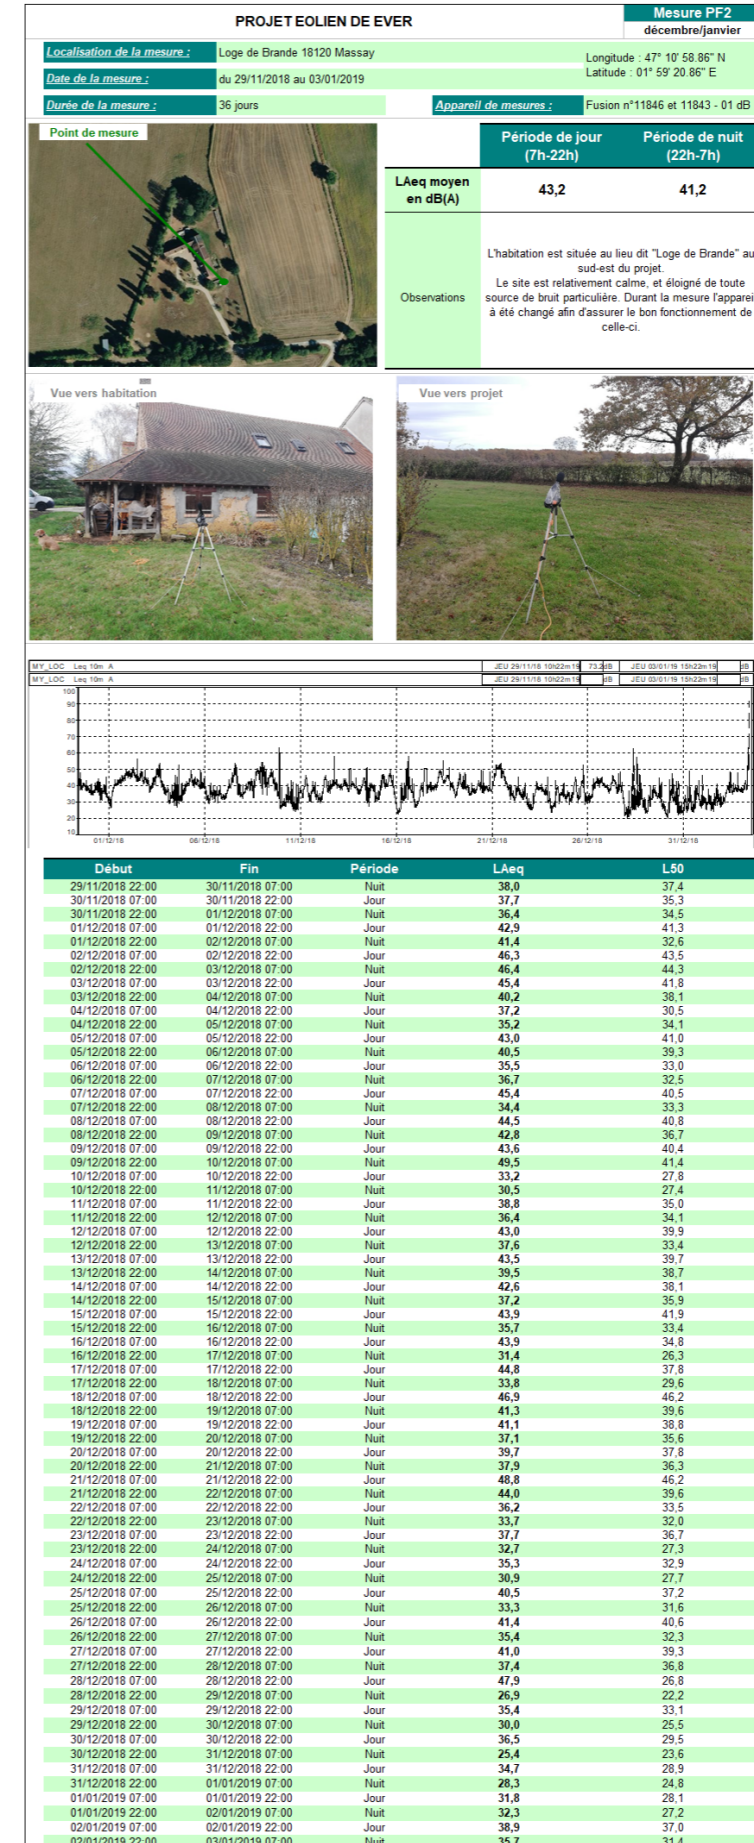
PROJET EOLIEN DE EVER

Mesure PF2
décembre/janvier

| Localisation de la mesure : | Loge de Brande 18120 Massay | Longitude : 47° 10' 58.86" N Latitude : 01° 59' 20.86" E |
|---|---|---|
| Date de la mesure : | du 29/11/2018 au 03/01/2019 | |
| Durée de la mesure : | 36 jours | Appareil de mesures : Fusion n°11846 et 11843 - 01 dB |

Point de mesure

| | Période de jour (7h-22h) | Période de nuit (22h-7h) |
|---|---|---|
| LAeq moyen en dB(A) | 43,2 | 41,2 |
| Observations | L'habitation est située au lieu dit "Loge de Brande" au sud-est du projet. Le site est relativement calme, et éloigné de toute source de bruit particulière. Durant la mesure l'appareil à été changé afin d'assurer le bon fonctionnement de celle-ci. | |

Vue vers habitation

Vue vers projet

MY_LOC Leq 10m A JEU 29/11/18 10h22m19 73.2dB JEU 03/01/19 15h22m19 dB
MY_LOC Leq 10m A JEU 29/11/18 10h22m19 dB JEU 03/01/19 15h22m19 dB

100 90 80 70 60 50 40 30 20 10
01/12/18 06/12/18 11/12/18 16/12/18 21/12/18 26/12/18 31/12/18

| Début | Fin | Période | LAeq | L50 |
|---|---|---|---|---|
| 29/11/2018 22:00 | 30/11/2018 07:00 | Nuit | 38,0 | 37,4 |
| 30/11/2018 07:00 | 30/11/2018 22:00 | Jour | 37,7 | 35,3 |
| 30/11/2018 22:00 | 01/12/2018 07:00 | Nuit | 36,4 | 34,5 |
| 01/12/2018 07:00 | 01/12/2018 22:00 | Jour | 42,9 | 41,3 |
| 01/12/2018 22:00 | 02/12/2018 07:00 | Nuit | 41,4 | 32,6 |
| 02/12/2018 07:00 | 02/12/2018 22:00 | Jour | 46,3 | 43,5 |
| 02/12/2018 22:00 | 03/12/2018 07:00 | Nuit | 46,4 | 44,3 |
| 03/12/2018 07:00 | 03/12/2018 22:00 | Jour | 45,4 | 41,8 |
| 03/12/2018 22:00 | 04/12/2018 07:00 | Nuit | 40,2 | 38,1 |
| 04/12/2018 07:00 | 04/12/2018 22:00 | Jour | 37,2 | 30,5 |
| 04/12/2018 22:00 | 05/12/2018 07:00 | Nuit | 35,2 | 34,1 |
| 05/12/2018 07:00 | 05/12/2018 22:00 | Jour | 43,0 | 41,0 |
| 05/12/2018 22:00 | 06/12/2018 07:00 | Nuit | 40,5 | 39,3 |
| 06/12/2018 07:00 | 06/12/2018 22:00 | Jour | 35,5 | 33,0 |
| 06/12/2018 22:00 | 07/12/2018 07:00 | Nuit | 36,7 | 32,5 |
| 07/12/2018 07:00 | 07/12/2018 22:00 | Jour | 45,4 | 40,5 |
| 07/12/2018 22:00 | 08/12/2018 07:00 | Nuit | 34,4 | 33,3 |
| 08/12/2018 07:00 | 08/12/2018 22:00 | Jour | 44,5 | 40,8 |
| 08/12/2018 22:00 | 09/12/2018 07:00 | Nuit | 42,8 | 36,7 |
| 09/12/2018 07:00 | 09/12/2018 22:00 | Jour | 43,6 | 40,4 |
| 09/12/2018 22:00 | 10/12/2018 07:00 | Nuit | 49,5 | 41,4 |
| 10/12/2018 07:00 | 10/12/2018 22:00 | Jour | 33,2 | 27,8 |
| 10/12/2018 22:00 | 11/12/2018 07:00 | Nuit | 30,5 | 27,4 |
| 11/12/2018 07:00 | 11/12/2018 22:00 | Jour | 38,8 | 35,0 |
| 11/12/2018 22:00 | 12/12/2018 07:00 | Nuit | 36,4 | 34,1 |
| 12/12/2018 07:00 | 12/12/2018 22:00 | Jour | 43,0 | 39,9 |
| 12/12/2018 22:00 | 13/12/2018 07:00 | Nuit | 37,6 | 33,4 |
| 13/12/2018 07:00 | 13/12/2018 22:00 | Jour | 43,5 | 39,7 |
| 13/12/2018 22:00 | 14/12/2018 07:00 | Nuit | 39,5 | 38,7 |
| 14/12/2018 07:00 | 14/12/2018 22:00 | Jour | 42,6 | 38,1 |
| 14/12/2018 22:00 | 15/12/2018 07:00 | Nuit | 37,2 | 35,9 |
| 15/12/2018 07:00 | 15/12/2018 22:00 | Jour | 43,9 | 41,9 |
| 15/12/2018 22:00 | 16/12/2018 07:00 | Nuit | 35,7 | 33,4 |
| 16/12/2018 07:00 | 16/12/2018 22:00 | Jour | 43,9 | 34,8 |
| 16/12/2018 22:00 | 17/12/2018 07:00 | Nuit | 31,4 | 26,3 |
| 17/12/2018 07:00 | 17/12/2018 22:00 | Jour | 44,8 | 37,8 |
| 17/12/2018 22:00 | 18/12/2018 07:00 | Nuit | 33,8 | 29,6 |
| 18/12/2018 07:00 | 18/12/2018 22:00 | Jour | 46,9 | 46,2 |
| 18/12/2018 22:00 | 19/12/2018 07:00 | Nuit | 41,3 | 39,6 |
| 19/12/2018 07:00 | 19/12/2018 22:00 | Jour | 41,1 | 38,8 |
| 19/12/2018 22:00 | 20/12/2018 07:00 | Nuit | 37,1 | 35,6 |
| 20/12/2018 07:00 | 20/12/2018 22:00 | Jour | 39,7 | 37,8 |
| 20/12/2018 22:00 | 21/12/2018 07:00 | Nuit | 37,9 | 36,3 |
| 21/12/2018 07:00 | 21/12/2018 22:00 | Jour | 48,8 | 46,2 |
| 21/12/2018 22:00 | 22/12/2018 07:00 | Nuit | 44,0 | 39,6 |
| 22/12/2018 07:00 | 22/12/2018 22:00 | Jour | 36,2 | 33,5 |
| 22/12/2018 22:00 | 23/12/2018 07:00 | Nuit | 33,7 | 32,0 |
| 23/12/2018 07:00 | 23/12/2018 22:00 | Jour | 37,7 | 36,7 |
| 23/12/2018 22:00 | 24/12/2018 07:00 | Nuit | 32,7 | 27,3 |
| 24/12/2018 07:00 | 24/12/2018 22:00 | Jour | 35,3 | 32,9 |
| 24/12/2018 22:00 | 25/12/2018 07:00 | Nuit | 30,9 | 27,7 |
| 25/12/2018 07:00 | 25/12/2018 22:00 | Jour | 40,5 | 37,2 |
| 25/12/2018 22:00 | 26/12/2018 07:00 | Nuit | 33,3 | 31,6 |
| 26/12/2018 07:00 | 26/12/2018 22:00 | Jour | 41,4 | 40,6 |
| 26/12/2018 22:00 | 27/12/2018 07:00 | Nuit | 35,4 | 32,3 |
| 27/12/2018 07:00 | 27/12/2018 22:00 | Jour | 41,0 | 39,3 |
| 27/12/2018 22:00 | 28/12/2018 07:00 | Nuit | 37,4 | 36,8 |
| 28/12/2018 07:00 | 28/12/2018 22:00 | Jour | 47,9 | 26,8 |
| 28/12/2018 22:00 | 29/12/2018 07:00 | Nuit | 26,9 | 22,2 |
| 29/12/2018 07:00 | 29/12/2018 22:00 | Jour | 35,4 | 33,1 |
| 29/12/2018 22:00 | 30/12/2018 07:00 | Nuit | 30,0 | 25,5 |
| 30/12/2018 07:00 | 30/12/2018 22:00 | Jour | 36,5 | 29,5 |
| 30/12/2018 22:00 | 31/12/2018 07:00 | Nuit | 25,4 | 23,6 |
| 31/12/2018 07:00 | 31/12/2018 22:00 | Jour | 34,7 | 28,9 |
| 31/12/2018 22:00 | 01/01/2019 07:00 | Nuit | 28,3 | 24,8 |
| 01/01/2019 07:00 | 01/01/2019 22:00 | Jour | 31,8 | 28,1 |
| 01/01/2019 22:00 | 02/01/2019 07:00 | Nuit | 32,3 | 27,2 |
| 02/01/2019 07:00 | 02/01/2019 22:00 | Jour | 38,9 | 37,0 |
| 02/01/2019 22:00 | 03/01/2019 07:00 | Nuit | 35,7 | 31,4 |